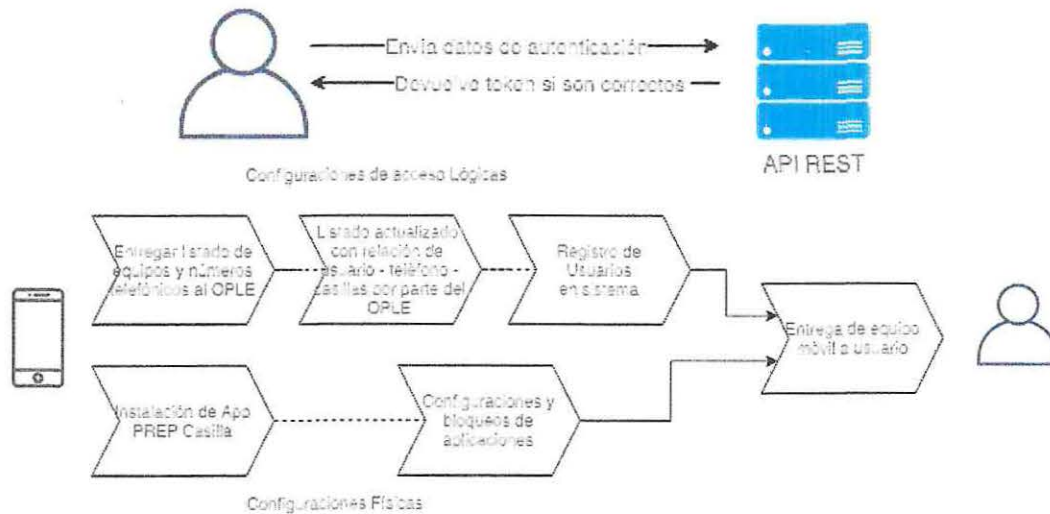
Envía datos de autenticación

Devuelve token si son correctos

API REST

Configuraciones de acceso Lógicas

Entregar listado de equipos y números telefónicos al OPLE

Listado actualizado con relación de usuario - teléfono - casillas por parte del OPLE

Registro de Usuarios en sistema

Entrega de equipo móvil a usuario

Instalación de App PREP Casilla

Configuraciones y bloqueos de aplicaciones

Configuraciones Físicas